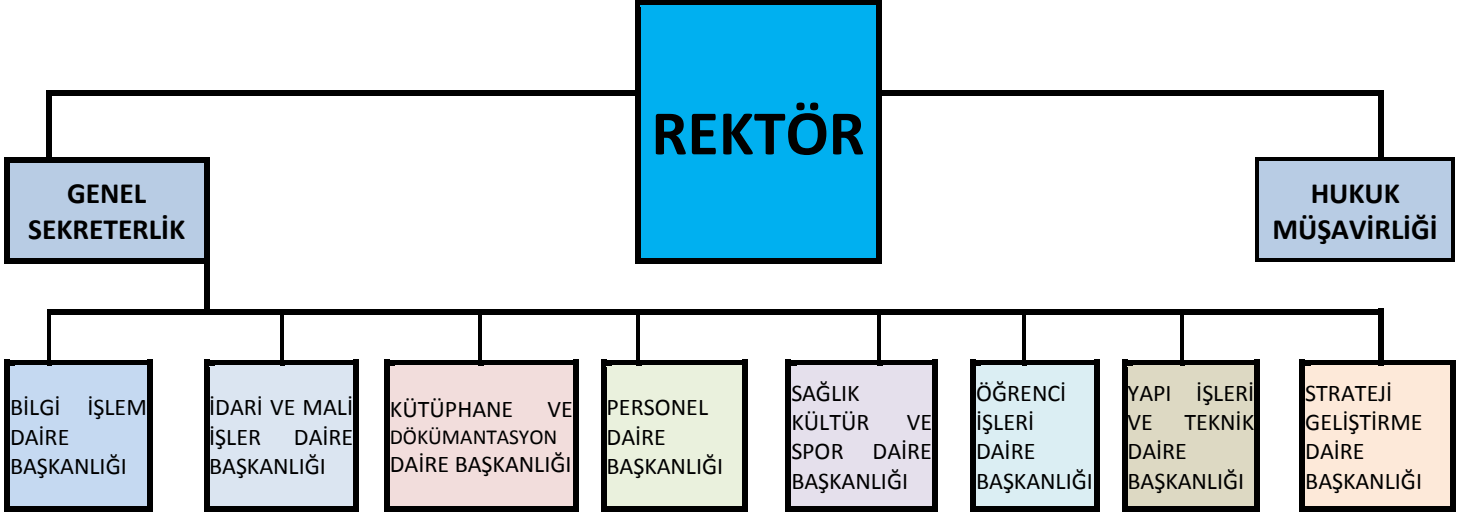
REKTÖR

GENEL SEKRETERLİK

HUKUK MÜŞAVİRLİĞİ

BİLGİ İŞLEM DAİRE BAŞKANLIĞI

İDARİ VE MALİ İŞLER DAİRE BAŞKANLIĞI

KÜTÜPHANE VE DÖKÜMANTASYON DAİRE BAŞKANLIĞI

PERSONEL DAİRE BAŞKANLIĞI

SAĞLIK KÜLTÜR VE SPOR DAİRE BAŞKANLIĞI

ÖĞRENCİ İŞLERİ DAİRE BAŞKANLIĞI

YAPI İŞLERİ VE TEKNİK DAİRE BAŞKANLIĞI

STRATEJİ GELİŞTİRME DAİRE BAŞKANLIĞI